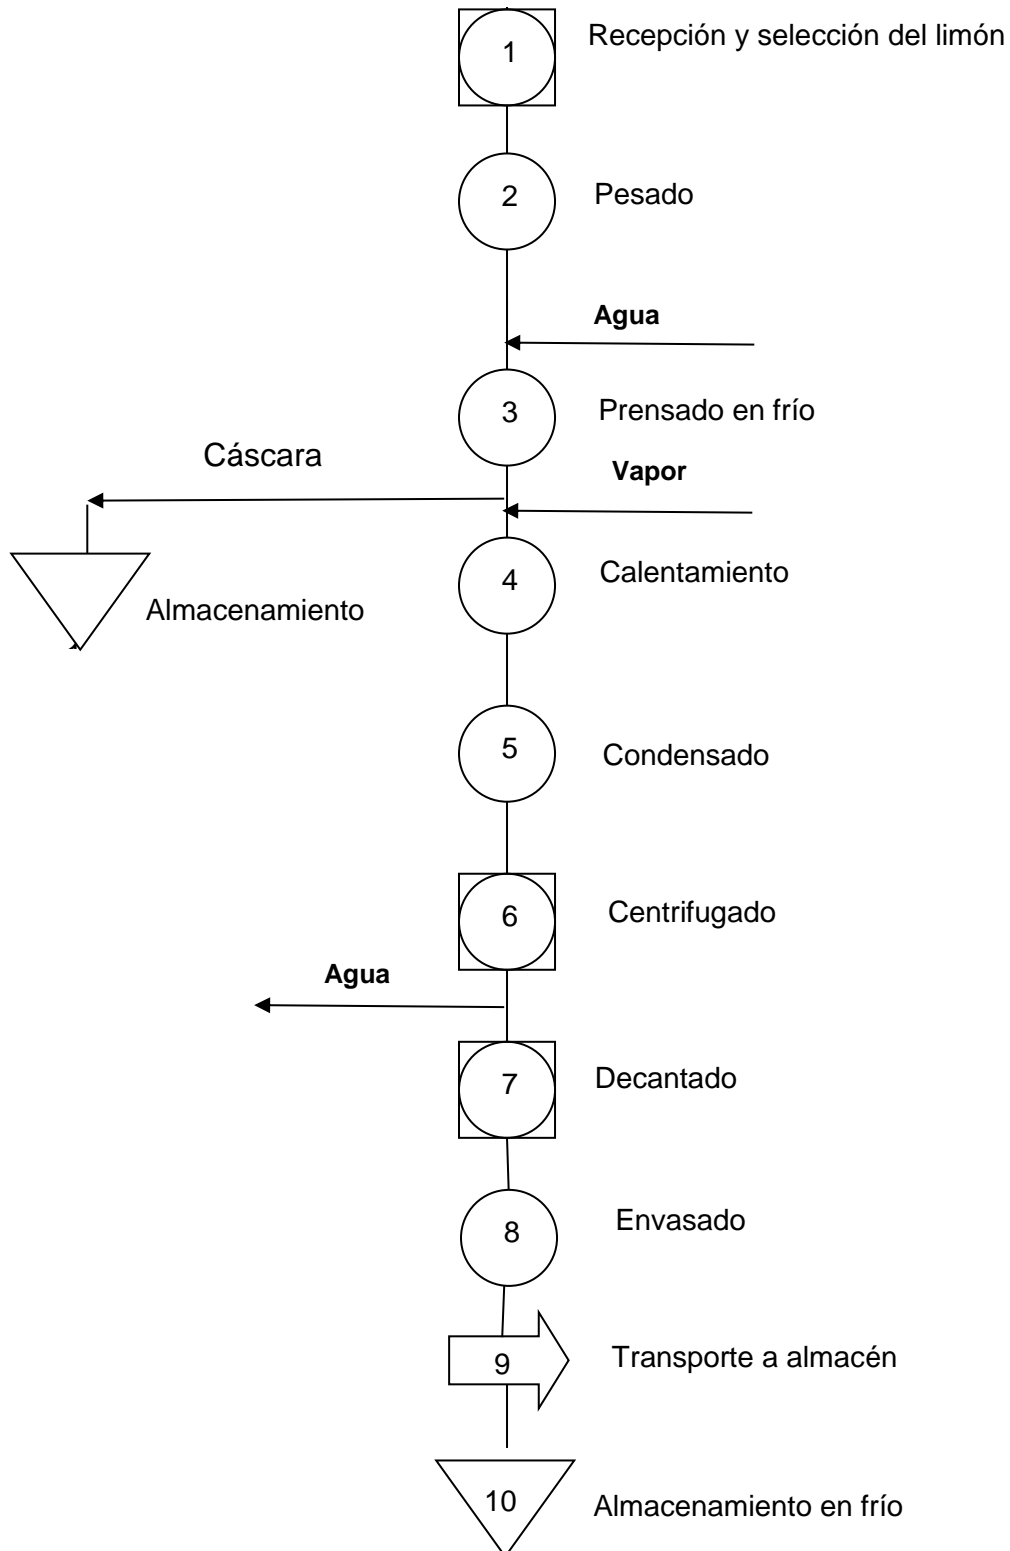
1 Recepción y selección del limón

2 Pesado

Agua

3 Prensado en frío

Cáscara

Vapor

4 Calentamiento

Almacenamiento

5 Condensado

6 Centrifugado

Agua

7 Decantado

8 Envasado

9 Transporte a almacén

10 Almacenamiento en frío